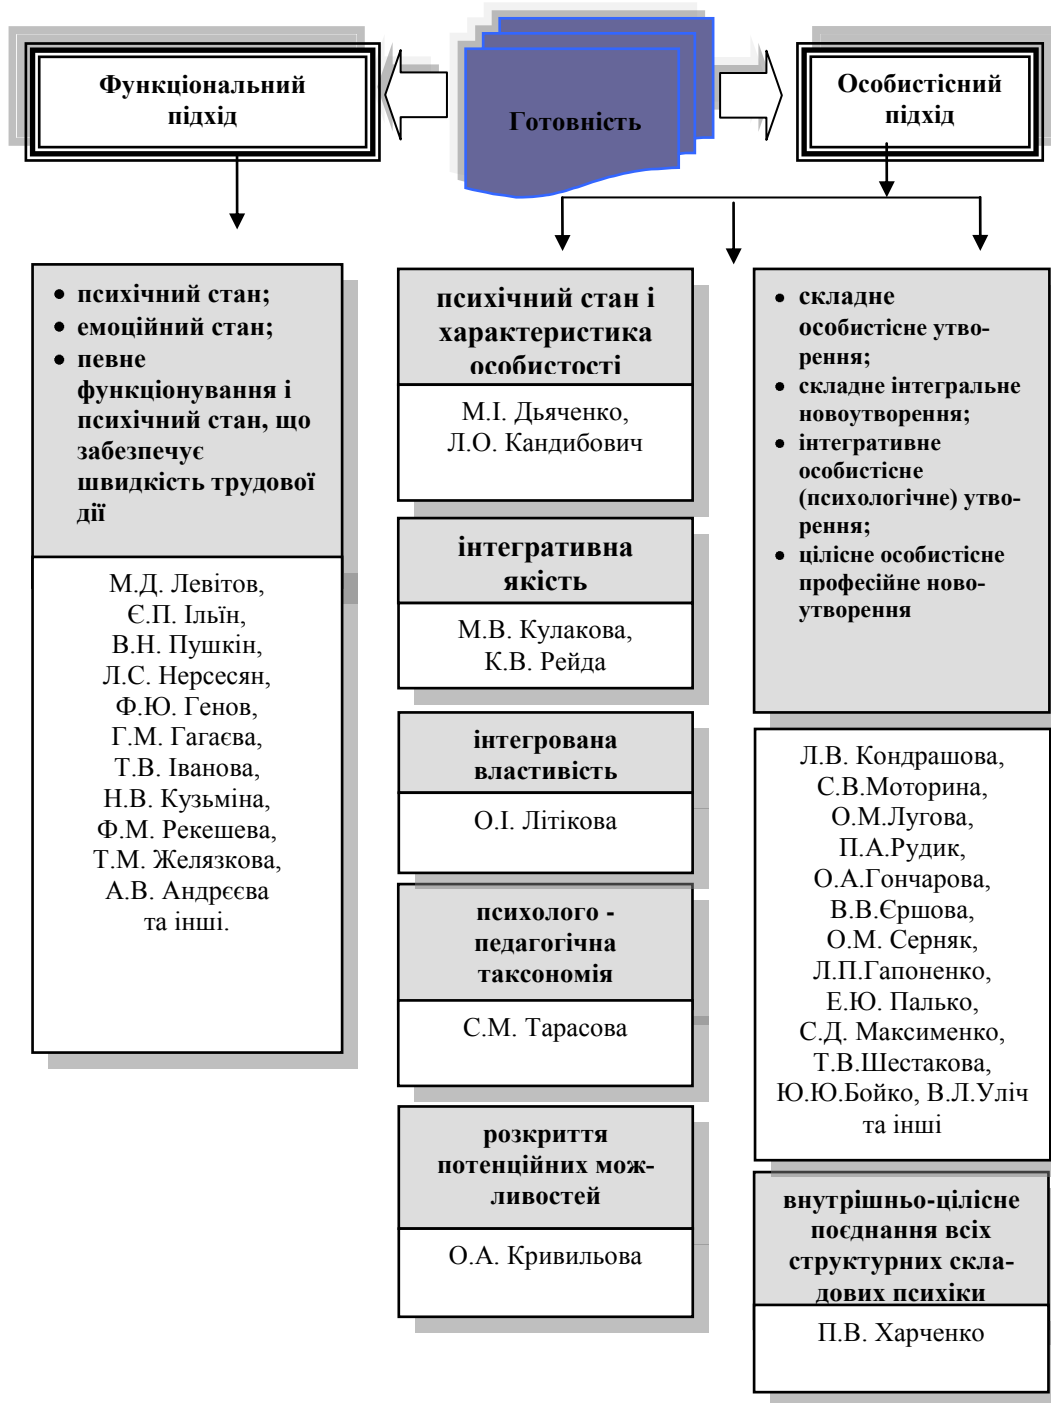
Функціональний підхід

Готовність

Особистісний підхід

• психічний стан;
• емоційний стан;
• певне функціонування і психічний стан, що забезпечує швидкість трудової дії

М.Д. Левітов, Є.П. Ільїн, В.Н. Пушкін, Л.С. Нерсесян, Ф.Ю. Генов, Г.М. Гагаєва, Т.В. Іванова, Н.В. Кузьміна, Ф.М. Рекешева, Т.М. Желязкова, А.В. Андрєєва та інші.

психічний стан і характеристика особистості

М.І. Дьяченко, Л.О. Кандибович

інтегративна якість

М.В. Кулакова, К.В. Рейда

інтегрована властивість

О.І. Літікова

психолого - педагогічна таксономія

С.М. Тарасова

розкриття потенційних можливостей

О.А. Кривильова

• складне особистісне утворення;
• складне інтегральне новоутворення;
• інтегративне особистісне (психологічне) утворення;
• цілісне особистісне професійне новоутворення

Л.В. Кондрашова, С.В.Моторина, О.М.Лугова, П.А.Рудик, О.А.Гончарова, В.В.Єршова, О.М. Серняк, Л.П.Гапоненко, Е.Ю. Палько, С.Д. Максименко, Т.В.Шестакова, Ю.Ю.Бойко, В.Л.Уліч та інші

внутрішньо-цілісне поєднання всіх структурних складових психіки

П.В. Харченко